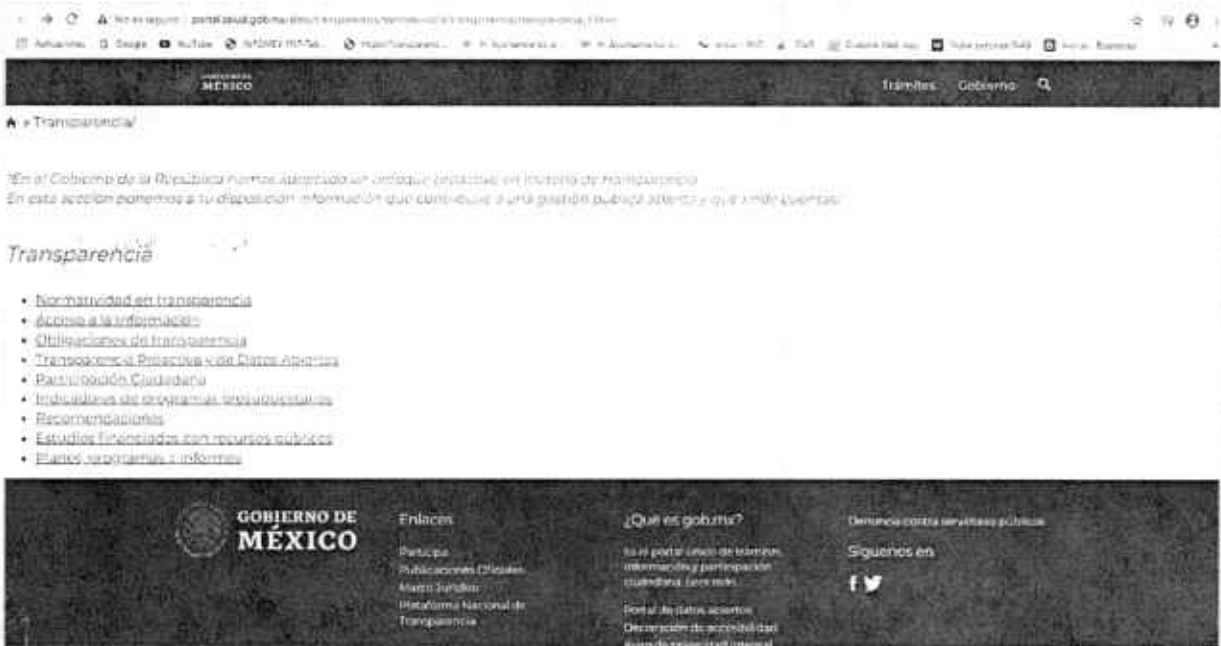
No es seguro | portalsalud.gob.mx/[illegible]

Aplicaciones Google YouTube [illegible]

MÉXICO

Trámites Gobierno

» Transparencia/

"En el Gobierno de la República hemos adoptado un enfoque proactivo en materia de transparencia.
En esta sección ponemos a tu disposición información que contribuye a una gestión pública abierta y que rinde cuentas"

Transparencia

- Normatividad en transparencia
- Acceso a la información
- Obligaciones de transparencia
- Transparencia Proactiva y de Datos Abiertos
- Participación Ciudadana
- Indicadores de programas presupuestarios
- Recomendaciones
- Estudios financiados con recursos públicos
- Planes, programas e informes

GOBIERNO DE MÉXICO

Enlaces

Participa
Publicaciones Oficiales
Marco Jurídico
Plataforma Nacional de Transparencia

¿Qué es gob.mx?

Es el portal único de trámites, información y participación ciudadana. Leer más

Portal de datos abiertos
Declaración de accesibilidad
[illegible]

Denuncia contra servidores públicos

Síguenos en